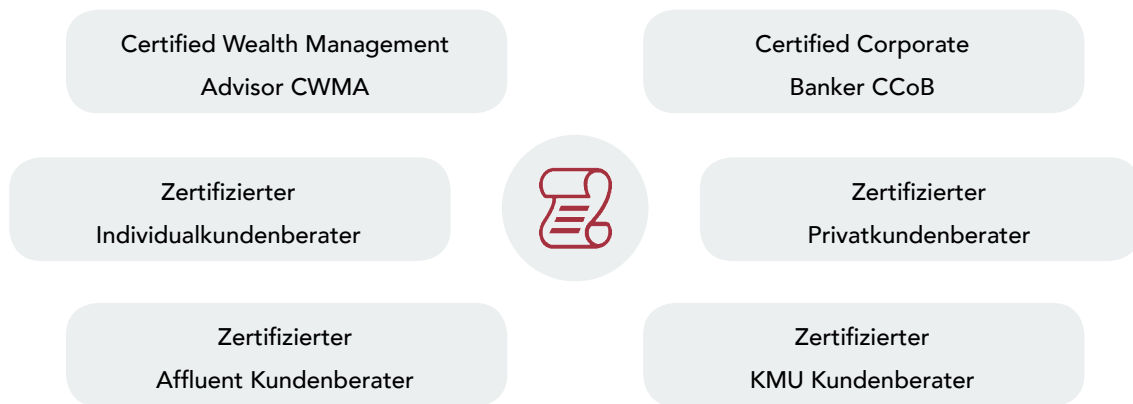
Certified Wealth Management Advisor CWMA

Certified Corporate Banker CCoB

Zertifizierter Individualkundenberater

Zertifizierter Privatkundenberater

Zertifizierter Affluent Kundenberater

Zertifizierter KMU Kundenberater